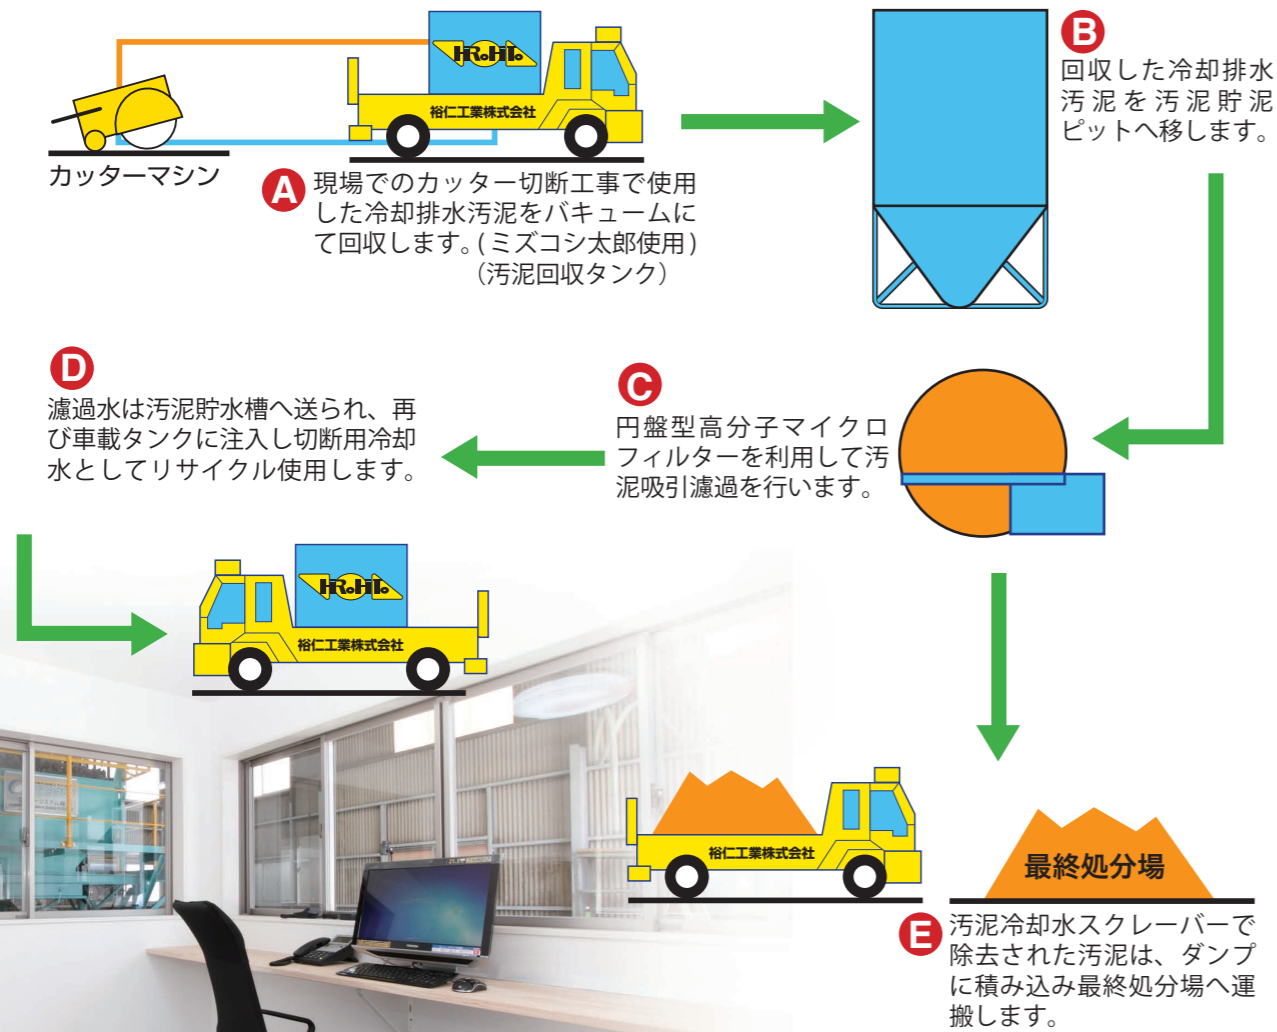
HiRoHiTo
裕仁工業株式会社

カッターマシン

A 現場でのカッター切断工事で使用した冷却排水汚泥をバキュームにて回収します。(ミズコシ太郎使用)
(汚泥回収タンク)

B 回収した冷却排水汚泥を汚泥貯泥ピットへ移します。

D 濾過水は汚泥貯水槽へ送られ、再び車載タンクに注入し切断用冷却水としてリサイクル使用します。

C 円盤型高分子マイクロフィルターを利用して汚泥吸引濾過を行います。

HiRoHiTo
裕仁工業株式会社

裕仁工業株式会社

最終処分場

E 汚泥冷却水スクレーバーで除去された汚泥は、ダンプに積み込み最終処分場へ運搬します。